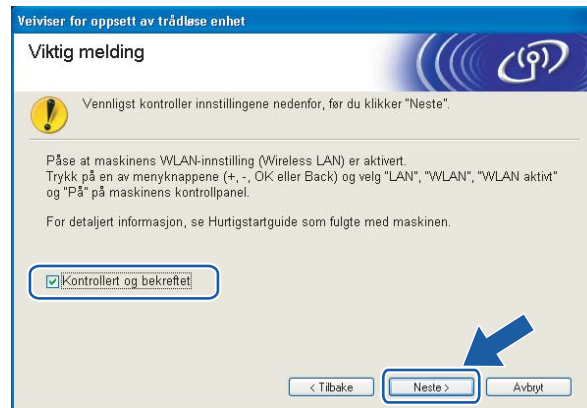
Veiviser for oppsett av trådløse enhet

Viktig melding

Vennligst kontroller innstillingene nedenfor, før du klikker "Neste".

Påse at maskinens WLAN-innstilling (Wireless LAN) er aktivert.
Trykk på en av menyknappene (+, -, OK eller Back) og velg "LAN", "WLAN", "WLAN aktivt" og "På" på maskinens kontrollpanel.

For detaljert informasjon, se Hurtigstartguide som fulgte med maskinen.

Kontrollert og bekreftet

< Tilbake

Neste >

Avbryt